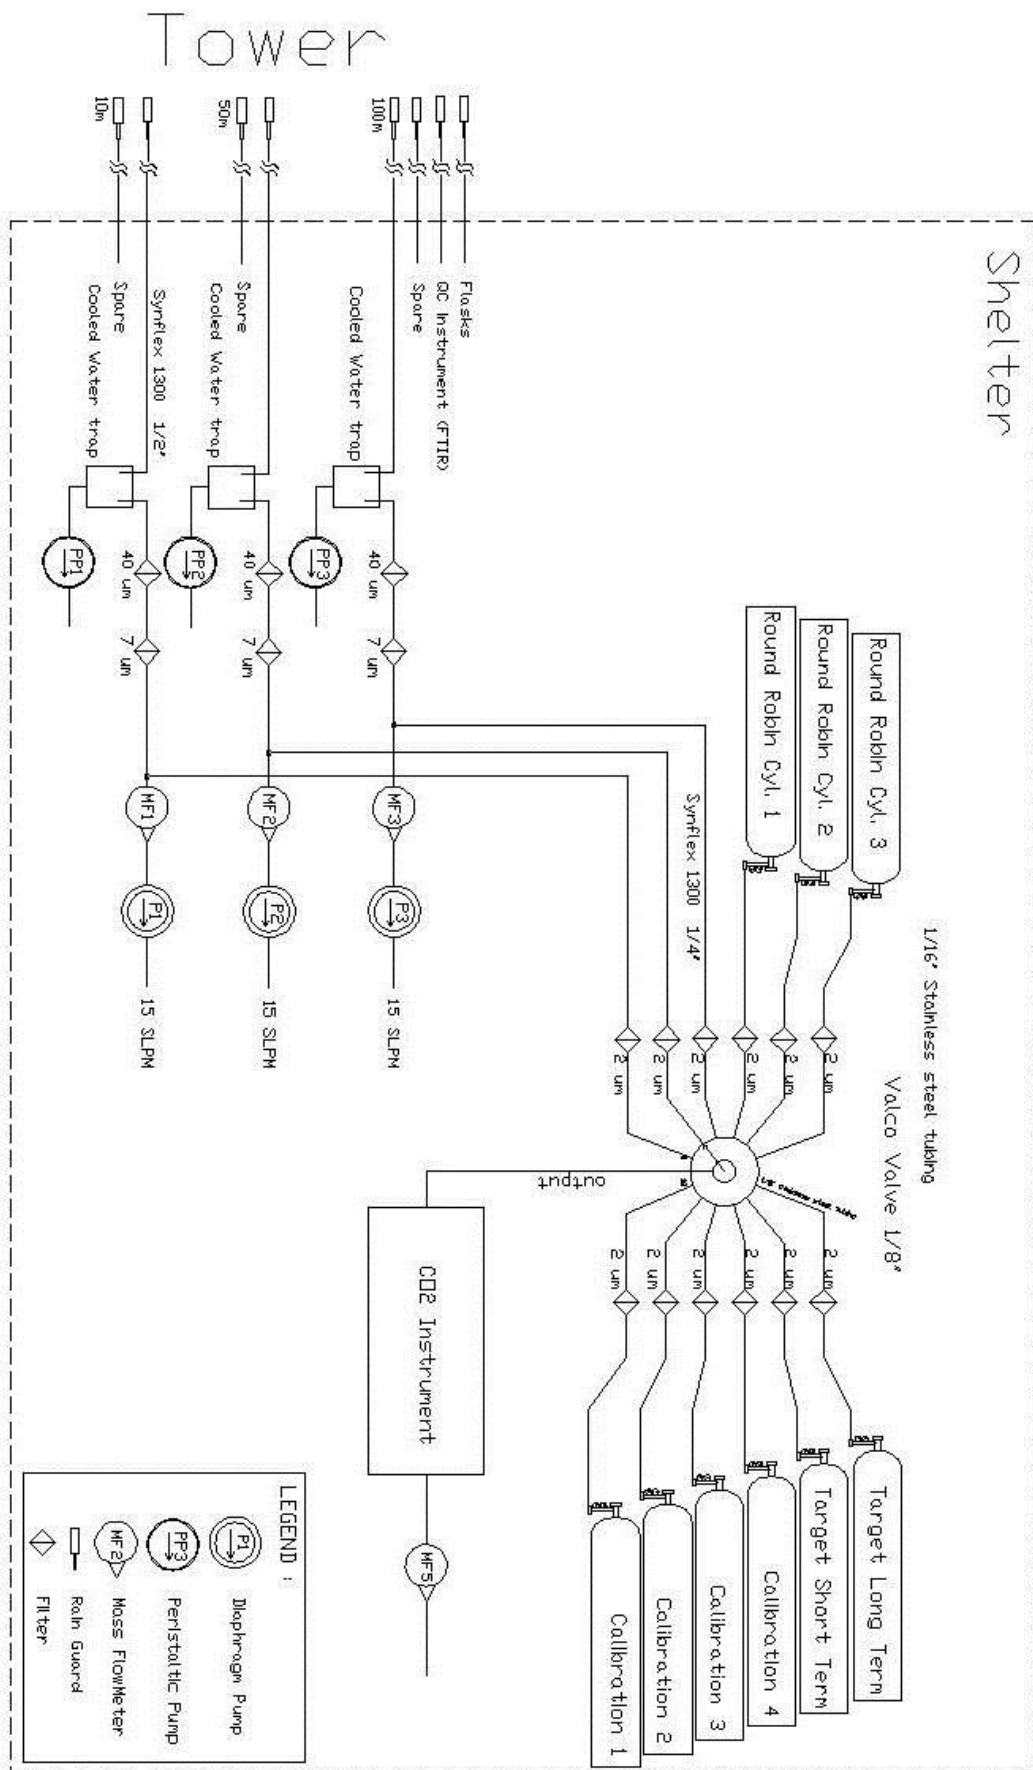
Tower

Shelter

10m

50m

100m

Flasks
QC Instrument (FTIR)
Spare
Cooled Water trap

Spare
Cooled Water trap

Synflex 1300 1/2'
Spare
Cooled Water trap

PP3
PP2
PP1

40 um
7 um
40 um
7 um
40 um
7 um

Round Robin Cyl. 3
Round Robin Cyl. 2
Round Robin Cyl. 1

Synflex 1300 1/4'

MF3
MF2
MF1

P3
P2
P1

15 SLPM
15 SLPM
15 SLPM

1/16' Stainless steel tubing

Valco Valve 1/8'

2 um
2 um
2 um
2 um
2 um
2 um

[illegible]

output

2 um
2 um
2 um
2 um
2 um
2 um

Target Long Term
Target Short Term
Calibration 4
Calibration 3
Calibration 2
Calibration 1

CO2 Instrument

MF5

LEGEND :
P1 Diaphragm Pump
PP3 Peristaltic Pump
MF2 Mass FlowMeter
Rain Guard
Filter